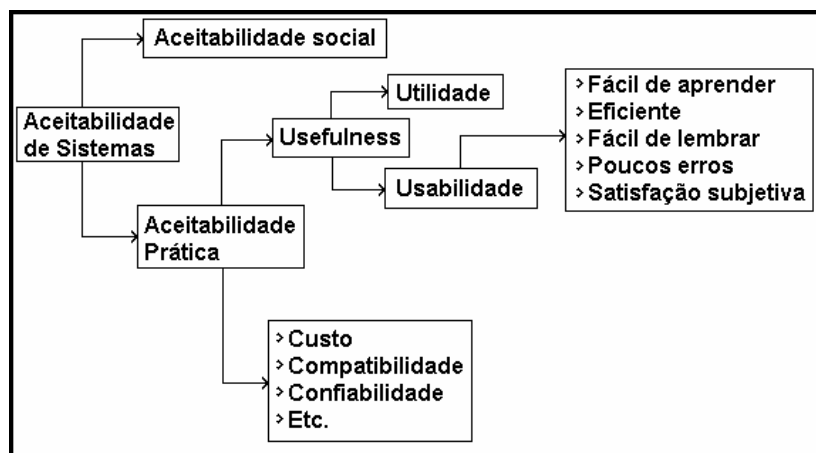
Aceitabilidade social

Aceitabilidade de Sistemas

Utilidade

Usefulness

Usabilidade

› Fácil de aprender
› Eficiente
› Fácil de lembrar
› Poucos erros
› Satisfação subjetiva

Aceitabilidade Prática

› Custo
› Compatibilidade
› Confiabilidade
› Etc.